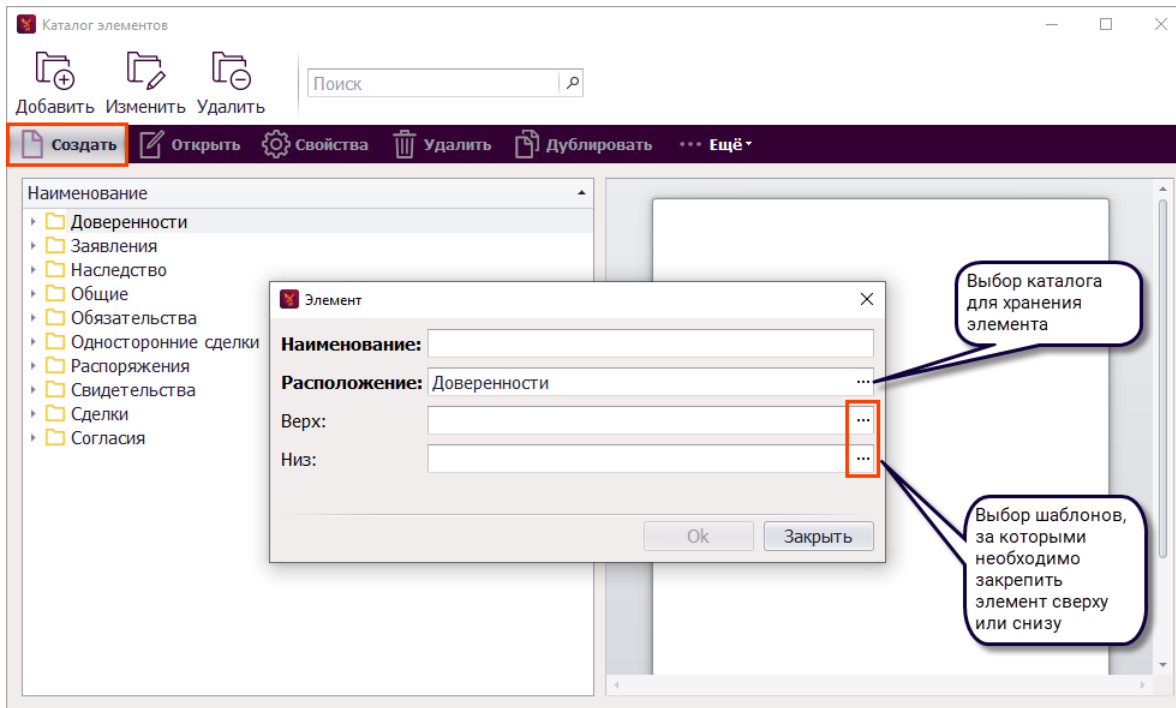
Каталог элементов

Добавить Изменить Удалить

Поиск

Создать Открыть Свойства Удалить Дублировать ··· Ещё

Наименование
Доверенности
Заявления
Наследство
Общие
Обязательства
Односторонние сделки
Распоряжения
Свидетельства
Сделки
Согласия

Элемент

Наименование:
Расположение: Доверенности ...
Верх: ...
Низ: ...

Ok Закрыть

Выбор каталога для хранения элемента

Выбор шаблонов, за которыми необходимо закрепить элемент сверху или снизу